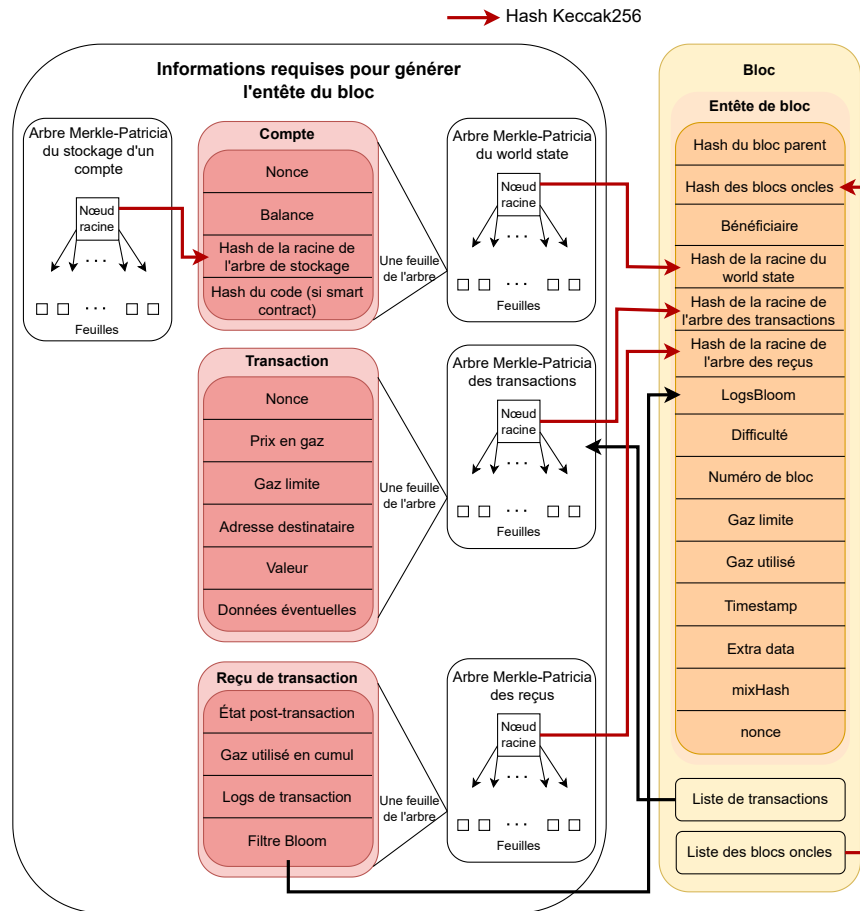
Hash Keccak256

Informations requises pour générer l'entête du bloc

Arbre Merkle-Patricia du stockage d'un compte

Nœud racine

. . .

. . .

Feuilles

Compte

Nonce

Balance

Hash de la racine de l'arbre de stockage

Hash du code (si smart contract)

Une feuille de l'arbre

Arbre Merkle-Patricia du world state

Nœud racine

. . .

. . .

Feuilles

Transaction

Nonce

Prix en gaz

Gaz limite

Adresse destinataire

Valeur

Données éventuelles

Une feuille de l'arbre

Arbre Merkle-Patricia des transactions

Nœud racine

. . .

. . .

Feuilles

Reçu de transaction

État post-transaction

Gaz utilisé en cumul

Logs de transaction

Filtre Bloom

Une feuille de l'arbre

Arbre Merkle-Patricia des reçus

Nœud racine

. . .

. . .

Feuilles

Bloc

Entête de bloc

Hash du bloc parent

Hash des blocs oncles

Bénéficiaire

Hash de la racine du world state

Hash de la racine de l'arbre des transactions

Hash de la racine de l'arbre des reçus

LogsBloom

Difficulté

Numéro de bloc

Gaz limite

Gaz utilisé

Timestamp

Extra data

mixHash

nonce

Liste de transactions

Liste des blocs oncles